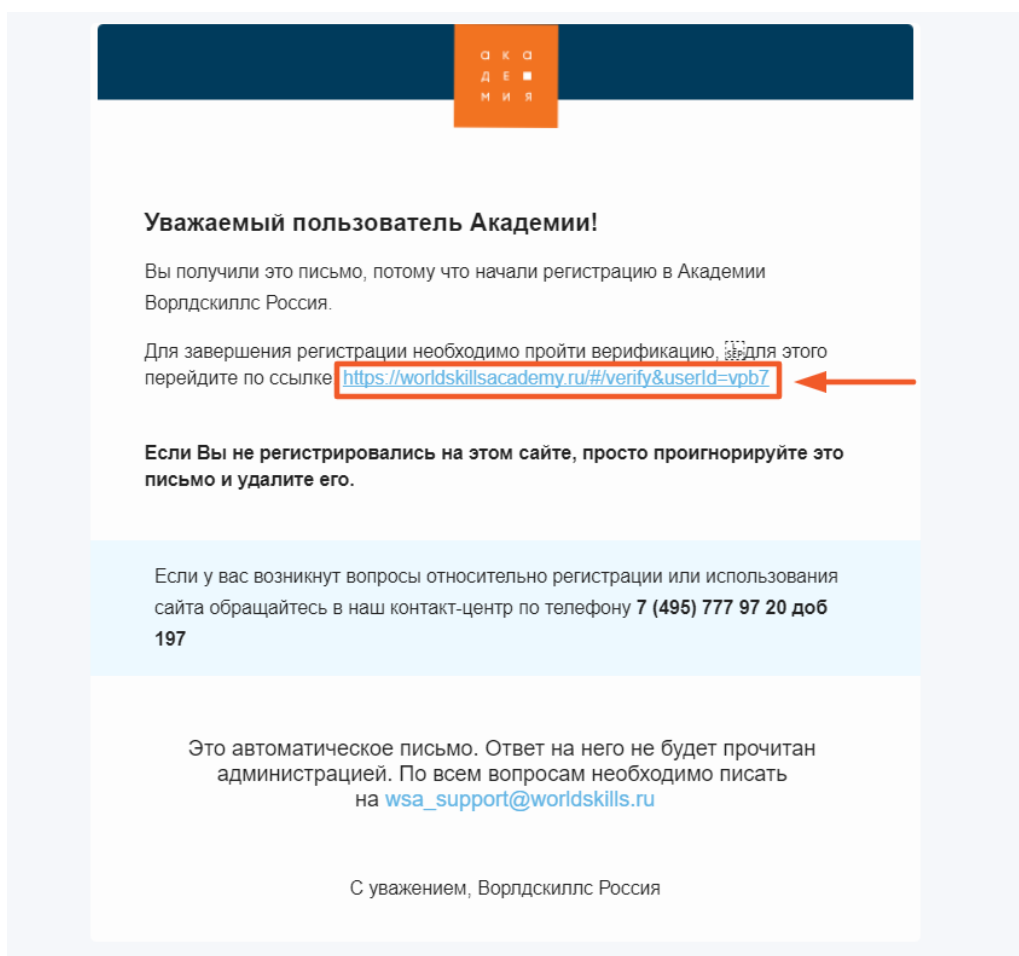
а к а
д е ■
м и я

Уважаемый пользователь Академии!

Вы получили это письмо, потому что начали регистрацию в Академии Ворлдскиллс Россия.

Для завершения регистрации необходимо пройти верификацию, для этого перейдите по ссылке https://worldskillsacademy.ru/#/verify&userId=vpb7

Если Вы не регистрировались на этом сайте, просто проигнорируйте это письмо и удалите его.

Если у вас возникнут вопросы относительно регистрации или использования сайта обращайтесь в наш контакт-центр по телефону 7 (495) 777 97 20 доб 197

Это автоматическое письмо. Ответ на него не будет прочитан администрацией. По всем вопросам необходимо писать на wsa_support@worldskills.ru

С уважением, Ворлдскиллс Россия